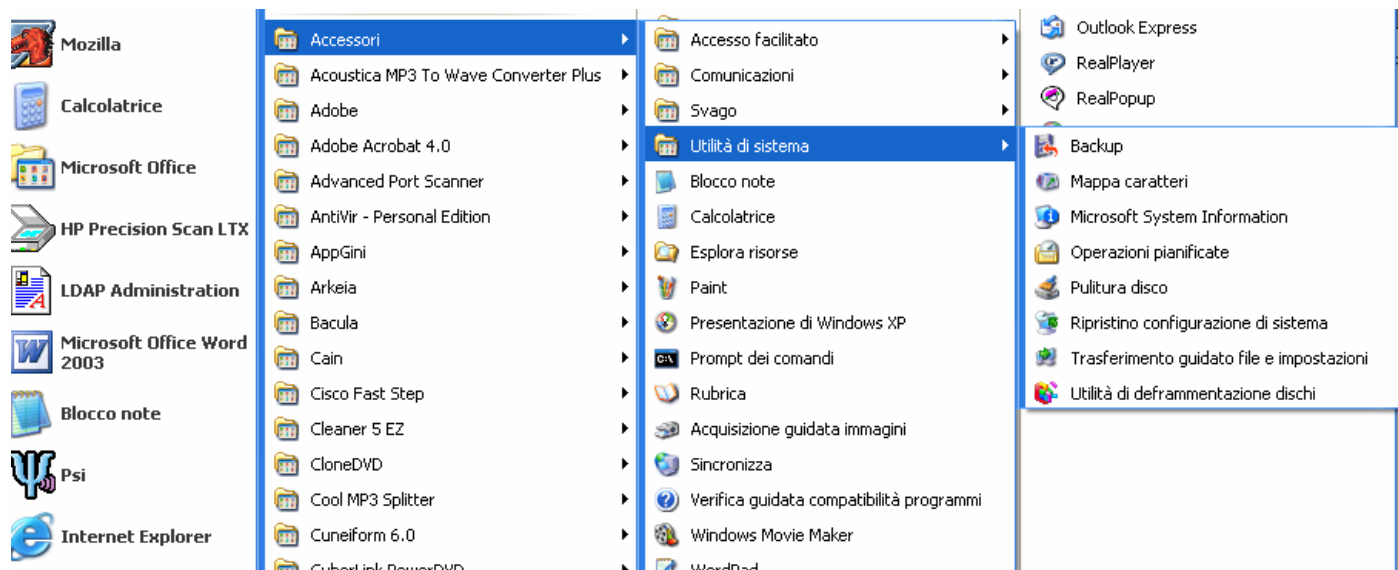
Mozilla
Calcolatrice
Microsoft Office
HP Precision Scan LTX
LDAP Administration
Microsoft Office Word 2003
Blocco note
Psi
Internet Explorer

Accessori
Acoustica MP3 To Wave Converter Plus
Adobe
Adobe Acrobat 4.0
Advanced Port Scanner
AntiVir - Personal Edition
AppGini
Arkeia
Bacula
Cain
Cisco Fast Step
Cleaner 5 EZ
CloneDVD
Cool MP3 Splitter
Cuneiform 6.0
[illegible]

Accesso facilitato
Comunicazioni
Svago
Utilità di sistema
Blocco note
Calcolatrice
Esplora risorse
Paint
Presentazione di Windows XP
Prompt dei comandi
Rubrica
Acquisizione guidata immagini
Sincronizza
Verifica guidata compatibilità programmi
Windows Movie Maker
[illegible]

Outlook Express
RealPlayer
RealPopup

Backup
Mappa caratteri
Microsoft System Information
Operazioni pianificate
Pulitura disco
Ripristino configurazione di sistema
Trasferimento guidato file e impostazioni
Utilità di deframmentazione dischi